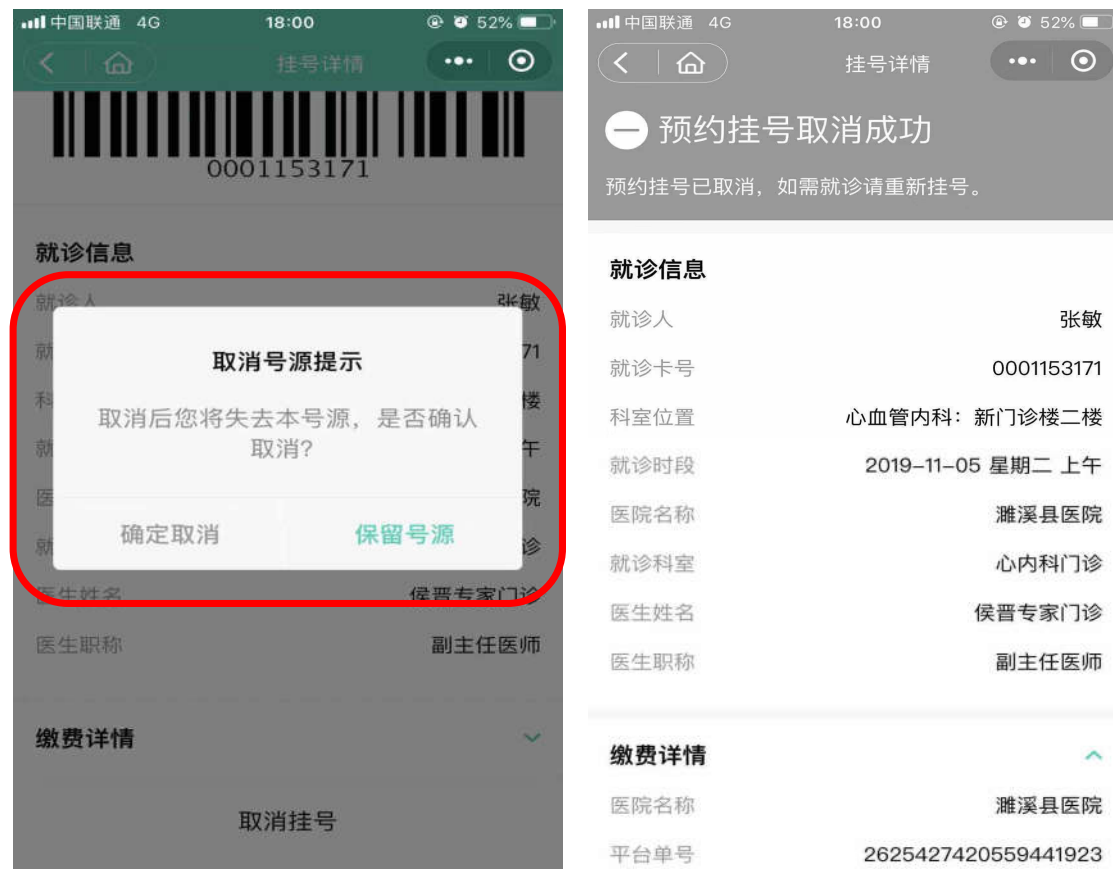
中国联通 4G 18:00 52%

挂号详情

0001153171

就诊信息

就诊人 张敏

就 71

科 楼

就 午

医 院

就 诊

医生姓名 侯晋专家门诊

医生职称 副主任医师

取消号源提示

取消后您将失去本号源，是否确认取消？

确定取消 保留号源

缴费详情

取消挂号

中国联通 4G 18:00 52%

挂号详情

预约挂号取消成功

预约挂号已取消，如需就诊请重新挂号。

就诊信息

| 就诊人 | 张敏 |
|---|---|
| 就诊卡号 | 0001153171 |
| 科室位置 | 心血管内科：新门诊楼二楼 |
| 就诊时段 | 2019-11-05 星期二 上午 |
| 医院名称 | 濉溪县医院 |
| 就诊科室 | 心内科门诊 |
| 医生姓名 | 侯晋专家门诊 |
| 医生职称 | 副主任医师 |

缴费详情

| 医院名称 | 濉溪县医院 |
|---|---|
| 平台单号 | 2625427420559441923 |